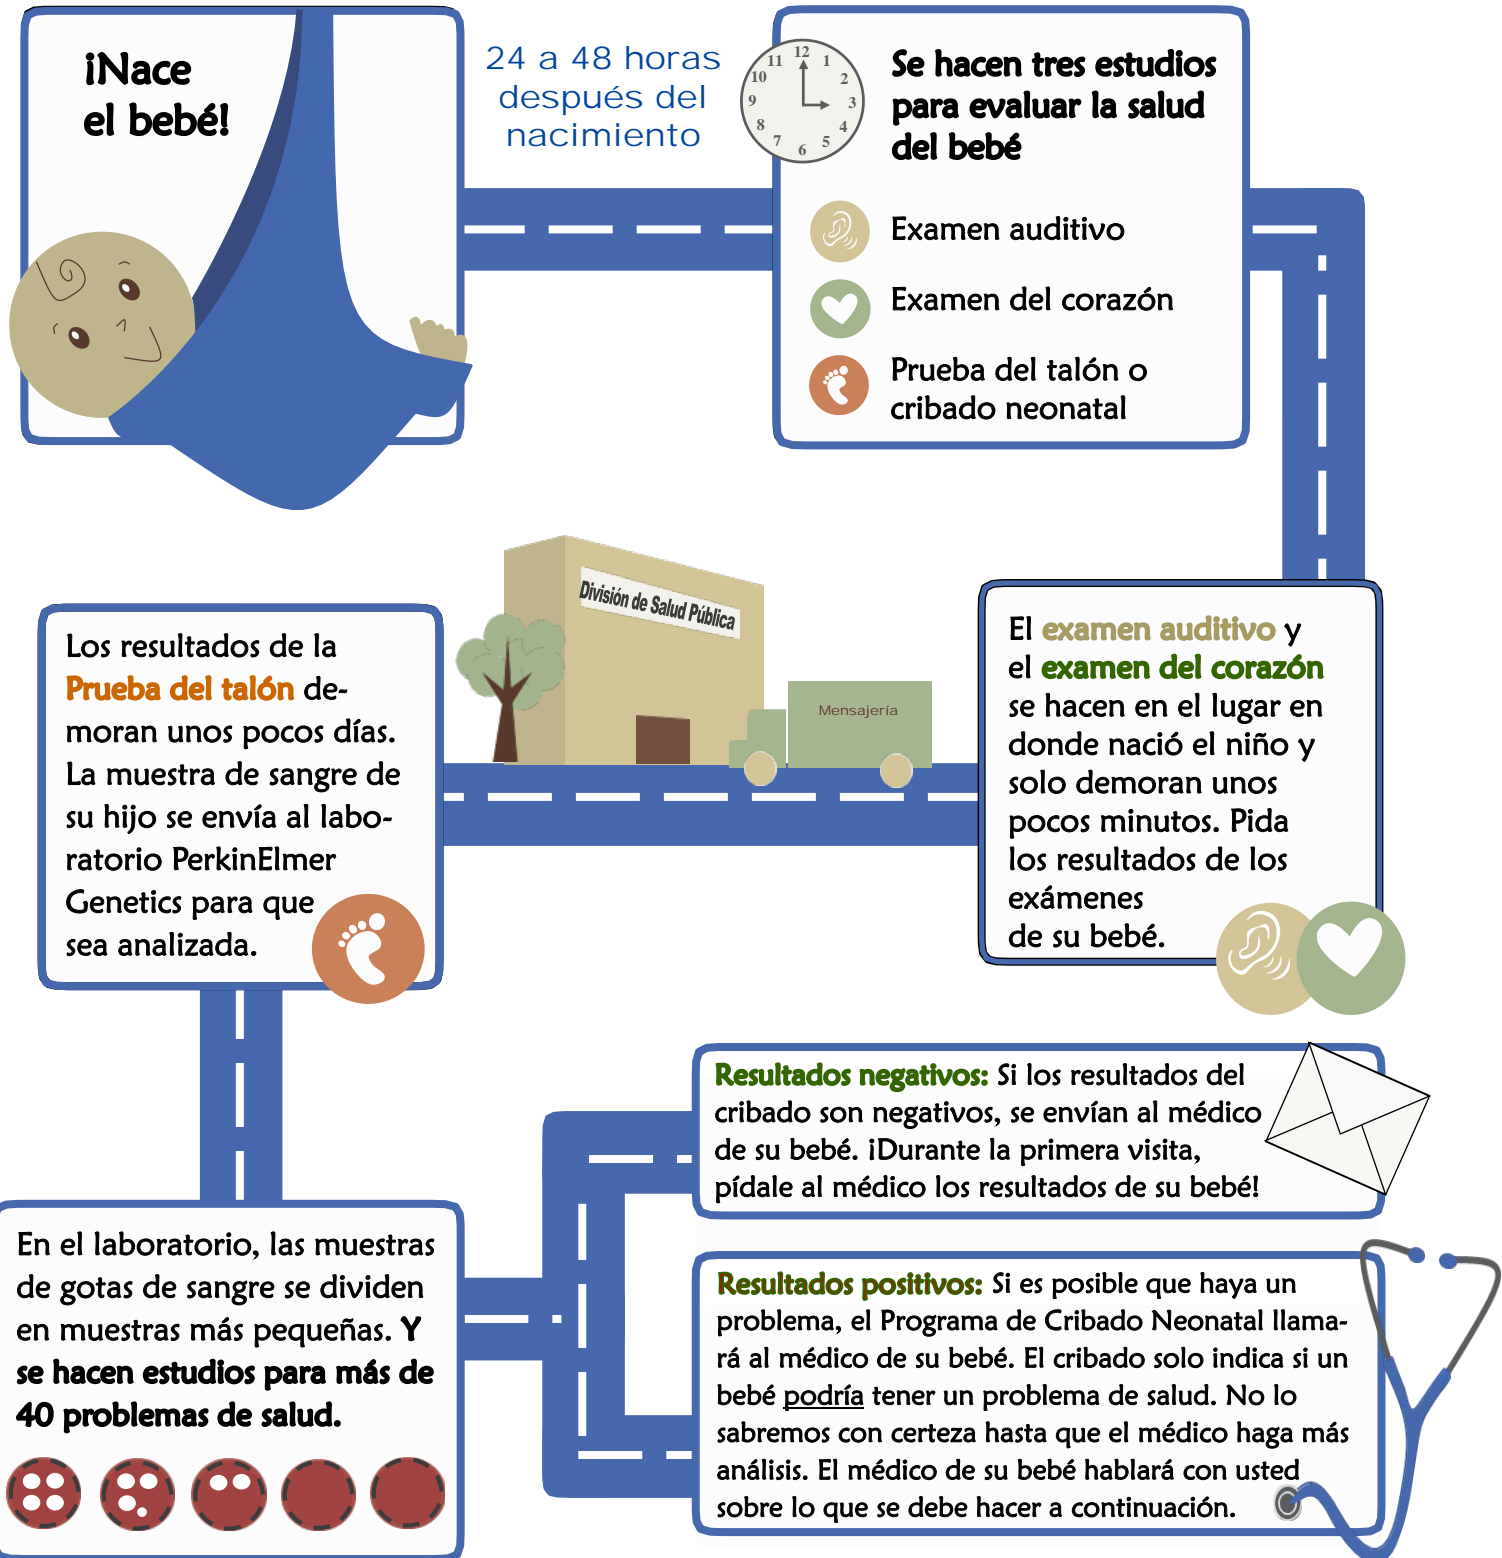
¡Nace el bebé!

24 a 48 horas después del nacimiento

Se hacen tres estudios para evaluar la salud del bebé

Examen auditivo

Examen del corazón

Prueba del talón o cribado neonatal

División de Salud Pública

Mensajería

Los resultados de la Prueba del talón demoran unos pocos días. La muestra de sangre de su hijo se envía al laboratorio PerkinElmer Genetics para que sea analizada.

El examen auditivo y el examen del corazón se hacen en el lugar en donde nació el niño y solo demoran unos pocos minutos. Pida los resultados de los exámenes de su bebé.

Resultados negativos: Si los resultados del cribado son negativos, se envían al médico de su bebé. ¡Durante la primera visita, pídale al médico los resultados de su bebé!

En el laboratorio, las muestras de gotas de sangre se dividen en muestras más pequeñas. Y se hacen estudios para más de 40 problemas de salud.

Resultados positivos: Si es posible que haya un problema, el Programa de Cribado Neonatal llamará al médico de su bebé. El cribado solo indica si un bebé podría tener un problema de salud. No lo sabremos con certeza hasta que el médico haga más análisis. El médico de su bebé hablará con usted sobre lo que se debe hacer a continuación.